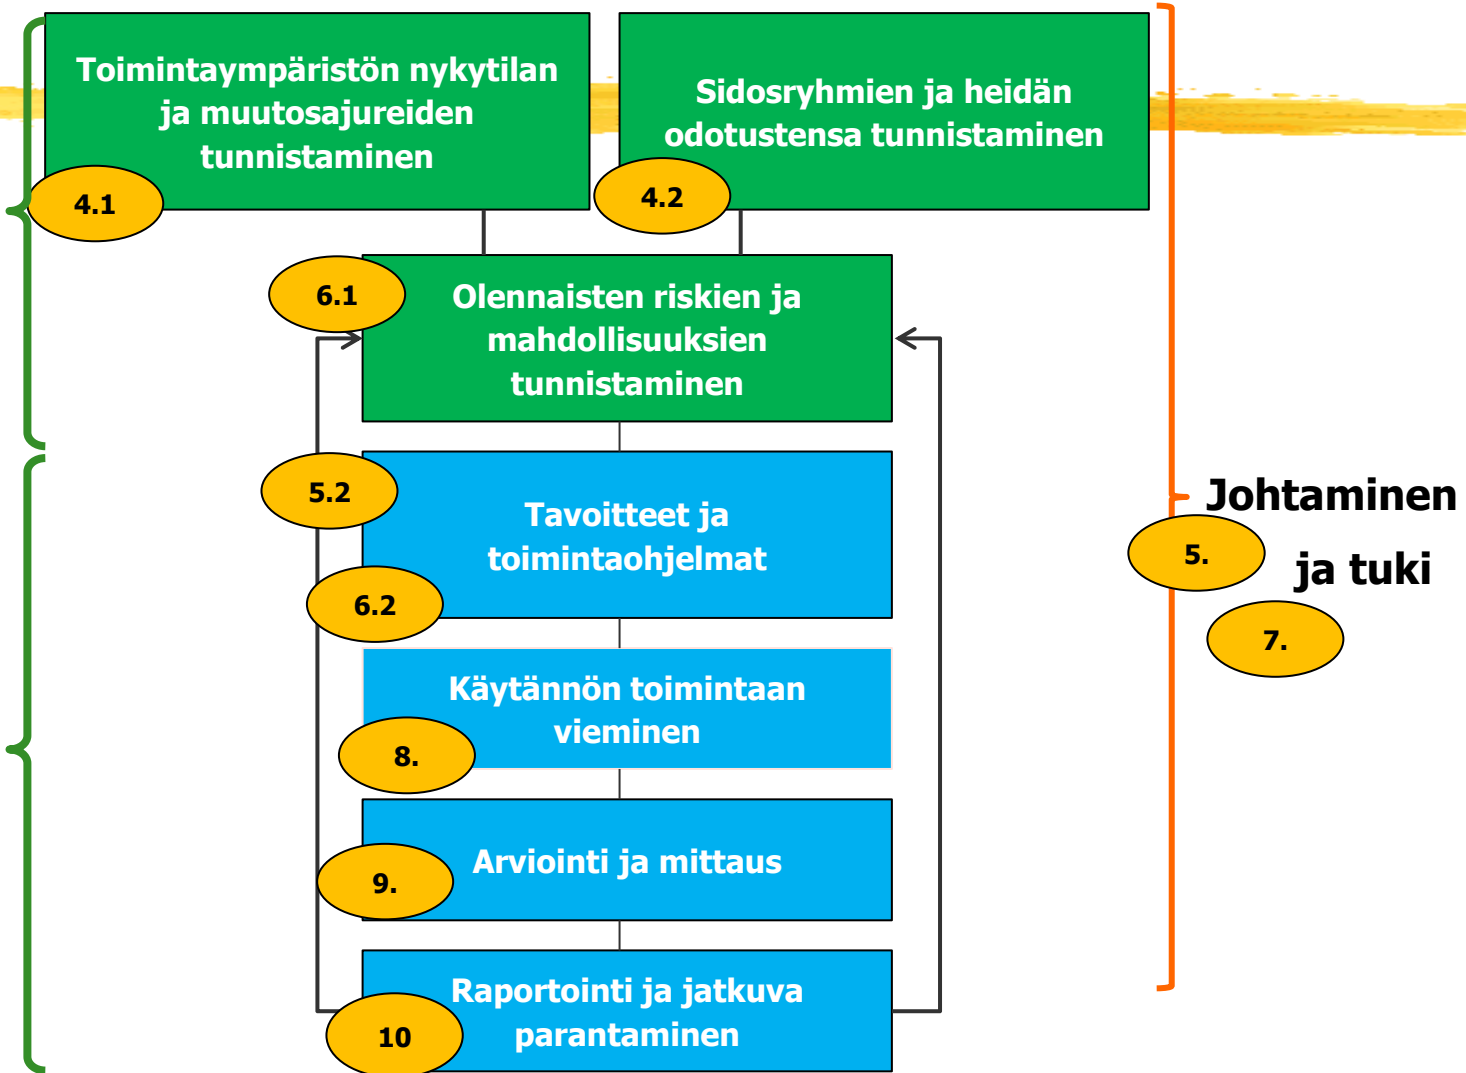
Toimintaympäristön nykytilan ja muutosajureiden tunnistaminen

4.1

Sidosryhmien ja heidän odotustensa tunnistaminen

4.2

6.1

Olennaisten riskien ja mahdollisuuksien tunnistaminen

5.2

Tavoitteet ja toimintaohjelmat

6.2

Käytännön toimintaan vieminen

8.

Arviointi ja mittaus

9.

Raportointi ja jatkuva parantaminen

10

Johtaminen ja tuki

5.

7.